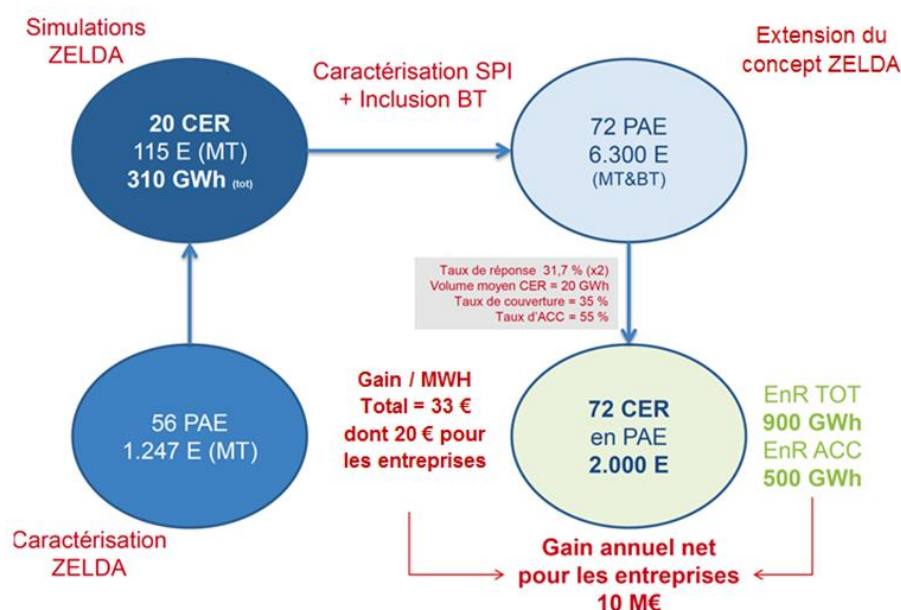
Simulations ZELDA

Caractérisation SPI + Inclusion BT

Extension du concept ZELDA

20 CER
115 E (MT)
310 GWh (tot)

72 PAE
6.300 E
(MT&BT)

Taux de réponse 31,7 % (x2)
Volume moyen CER = 20 GWh
Taux de couverture = 35 %
Taux d'ACC = 55 %

56 PAE
1.247 E (MT)

Gain / MWH
Total = 33 €
dont 20 € pour les entreprises

72 CER
en PAE
2.000 E

EnR TOT
900 GWh
EnR ACC
500 GWh

Caractérisation ZELDA

Gain annuel net pour les entreprises
10 M€